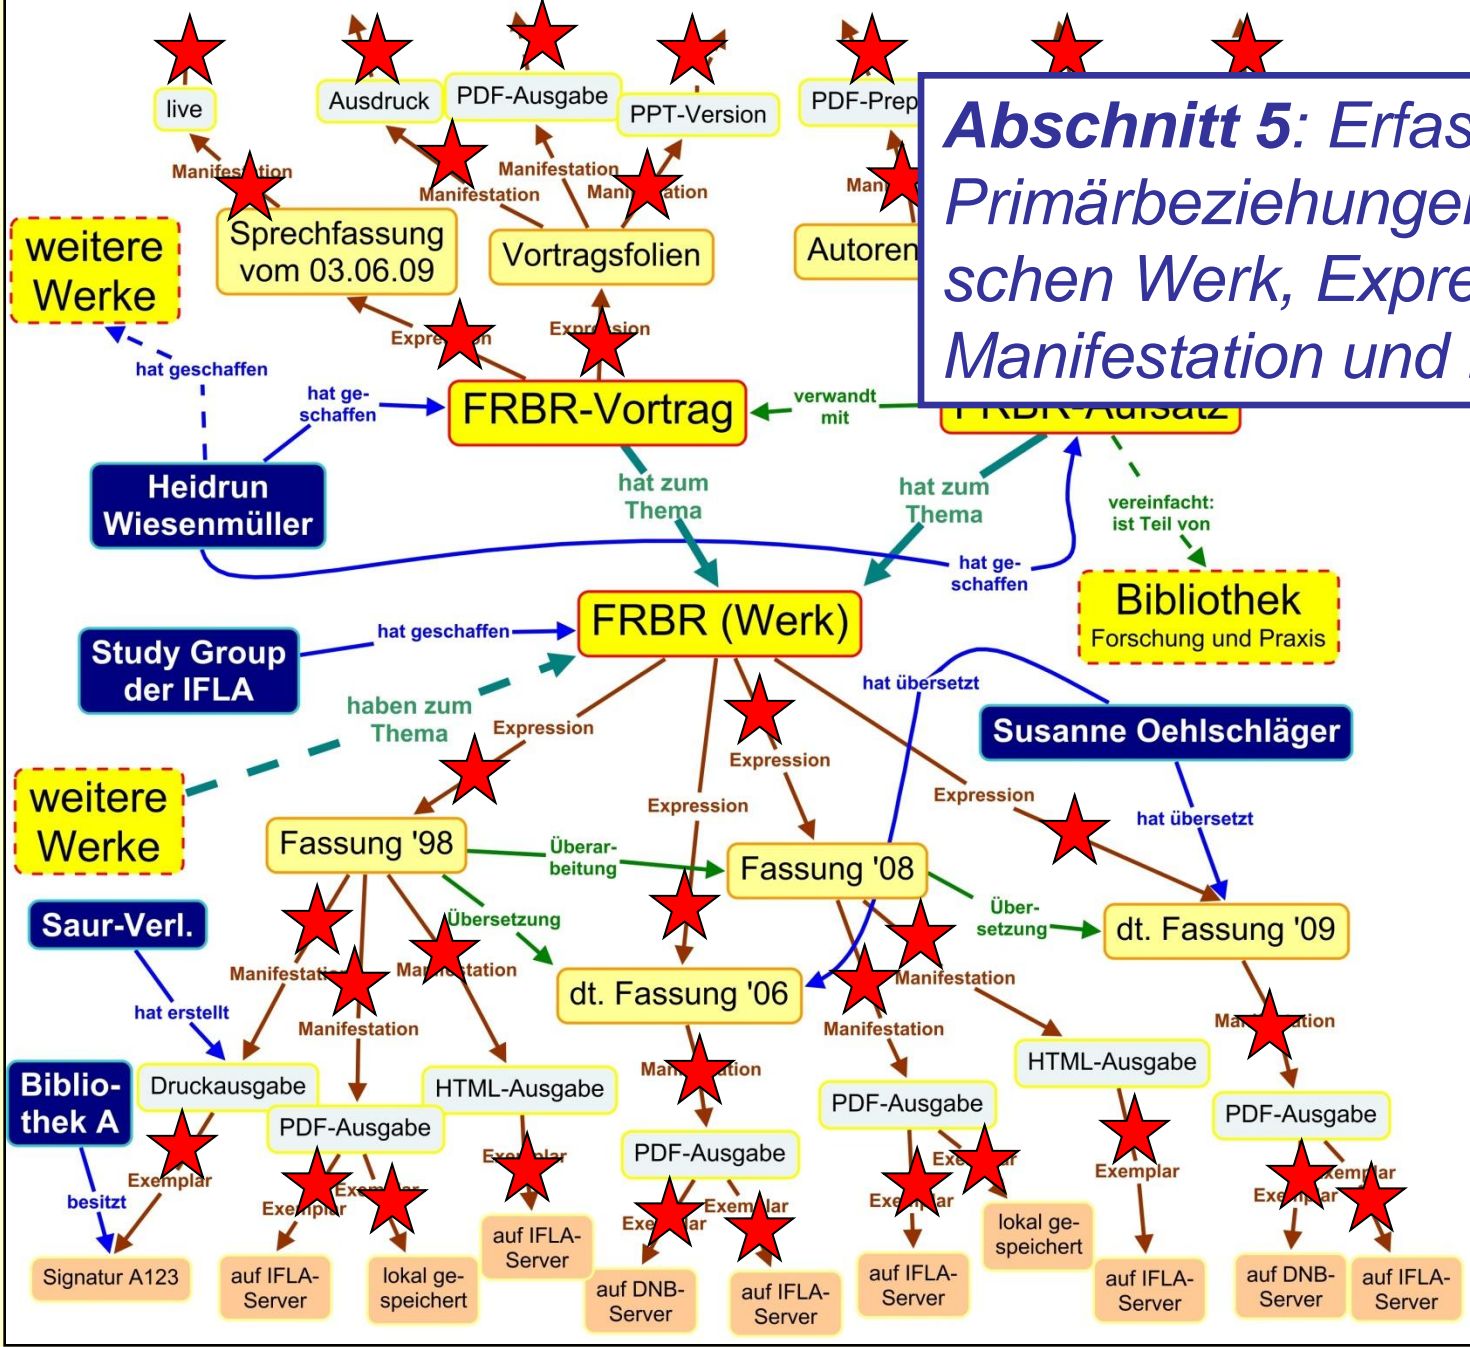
live

Ausdruck

PDF-Ausgabe

PPT-Version

PDF-Prep

Manifestation

Manifestation

Manifestation

Manifestation

Man

weitere Werke

Sprechfassung vom 03.06.09

Vortragsfolien

Autoren

**Abschnitt 5**: Erfas Primärbeziehungen schen Werk, Expre Manifestation und

Expression

Expression

hat geschaffen

hat geschaffen

FRBR-Vortrag

verwandt mit

FRBR-Aufsatz

Heidrun Wiesenmüller

hat zum Thema

hat zum Thema

vereinfacht: ist Teil von

hat geschaffen

Bibliothek Forschung und Praxis

Study Group der IFLA

hat geschaffen

FRBR (Werk)

hat übersetzt

haben zum Thema

Expression

Susanne Oehlschläger

Expression

weitere Werke

Expression

Expression

hat übersetzt

Fassung '98

Überarbeitung

Fassung '08

Übersetzung

dt. Fassung '09

Saur-Verl.

Übersetzung

Manifestation

Manifestation

dt. Fassung '06

Manifestation

hat erstellt

Manifestation

Manifestation

Manifestation

Manifestation

Bibliothek A

Druckausgabe

HTML-Ausgabe

HTML-Ausgabe

PDF-Ausgabe

PDF-Ausgabe

PDF-Ausgabe

PDF-Ausgabe

Exemplar

Exemplar

Exemplar

Exemplar

Exemplar

Exemplar

Exemplar

Exemplar

Exemplar

Exemplar

Exemplar

besitzt

lokal gespeichert

Signatur A123

auf IFLA-Server

lokal gespeichert

auf IFLA-Server

auf DNB-Server

auf IFLA-Server

auf IFLA-Server

auf IFLA-Server

auf DNB-Server

auf IFLA-Server